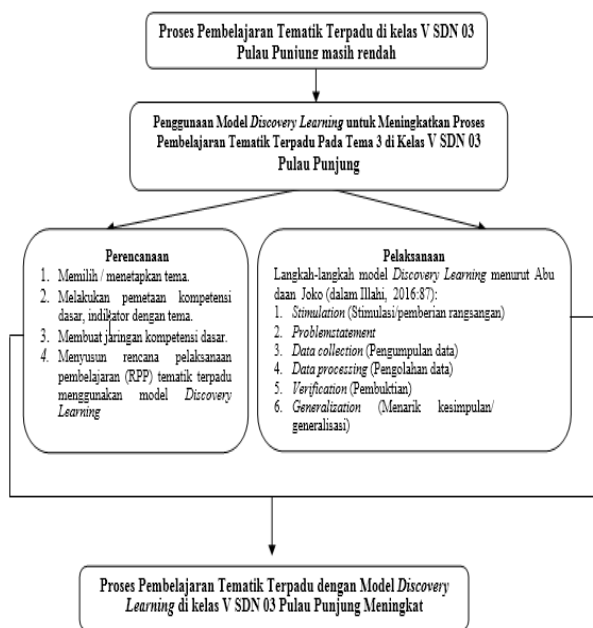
Proses Pembelajaran Tematik Terpadu di kelas V SDN 03 Pulau Punjung masih rendah

Penggunaan Model *Discovery Learning* untuk Meningkatkan Proses Pembelajaran Tematik Terpadu Pada Tema 3 di Kelas V SDN 03 Pulau Punjung

Perencanaan
1. Memilih / menetapkan tema.
2. Melakukan pemetaan kompetensi dasar, indikator dengan tema.
3. Membuat jaringan kompetensi dasar.
4. Menyusun rencana pelaksanaan pembelajaran (RPP) tematik terpadu menggunakan model *Discovery Learning*

Pelaksanaan
Langkah-langkah model *Discovery Learning* menurut Abu daan Joko (dalam Illahi, 2016:87):
1. *Stimulation* (Stimulasi/pemberian rangsangan)
2. *Problemstatement*
3. *Data collection* (Pengumpulan data)
4. *Data processing* (Pengolahan data)
5. *Verification* (Pembuktian)
6. *Generalization* (Menarik kesimpulan/ generalisasi)

Proses Pembelajaran Tematik Terpadu dengan Model *Discovery Learning* di kelas V SDN 03 Pulau Punjung Meningkat